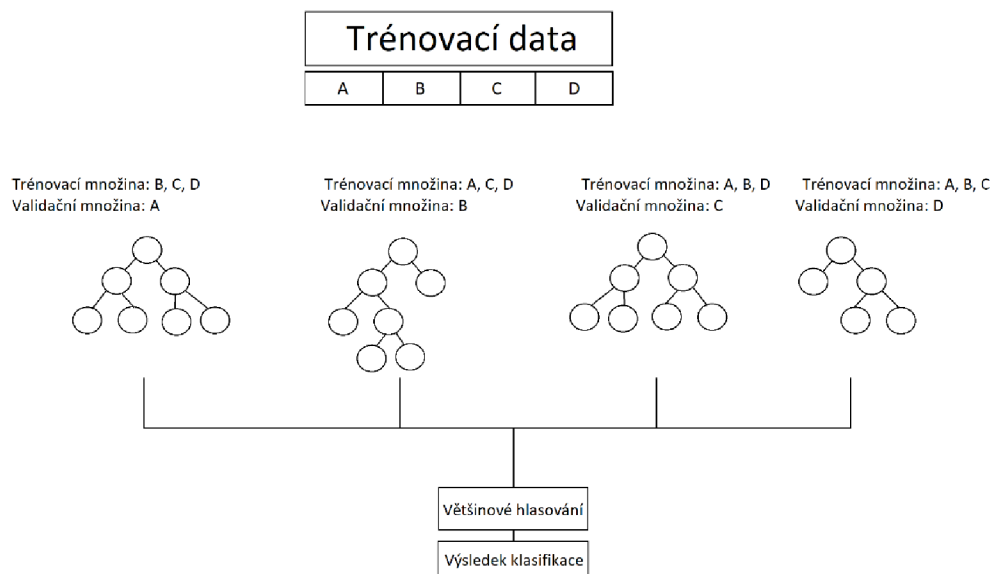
Trénovací data

| A | B | C | D |
|---|---|---|---|

Trénovací množina: B, C, D
Validační množina: A

Trénovací množina: A, C, D
Validační množina: B

Trénovací množina: A, B, D
Validační množina: C

Trénovací množina: A, B, C
Validační množina: D

Většinové hlasování

Výsledek klasifikace